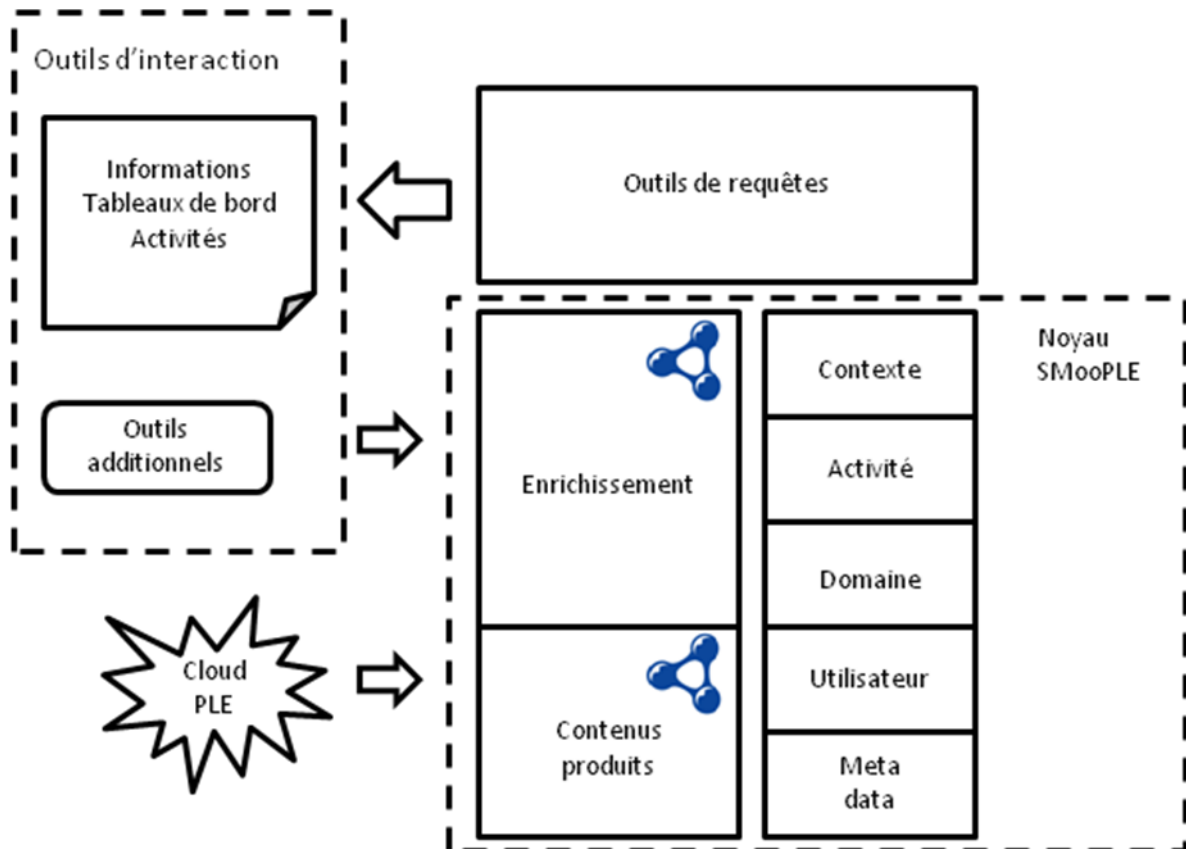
Outils d'interaction

Informations
Tableaux de bord
Activités

Outils additionnels

Outils de requêtes

Noyau SMooPLE

Enrichissement

Contenus produits

Contexte

Activité

Domaine

Utilisateur

Meta data

Cloud PLE